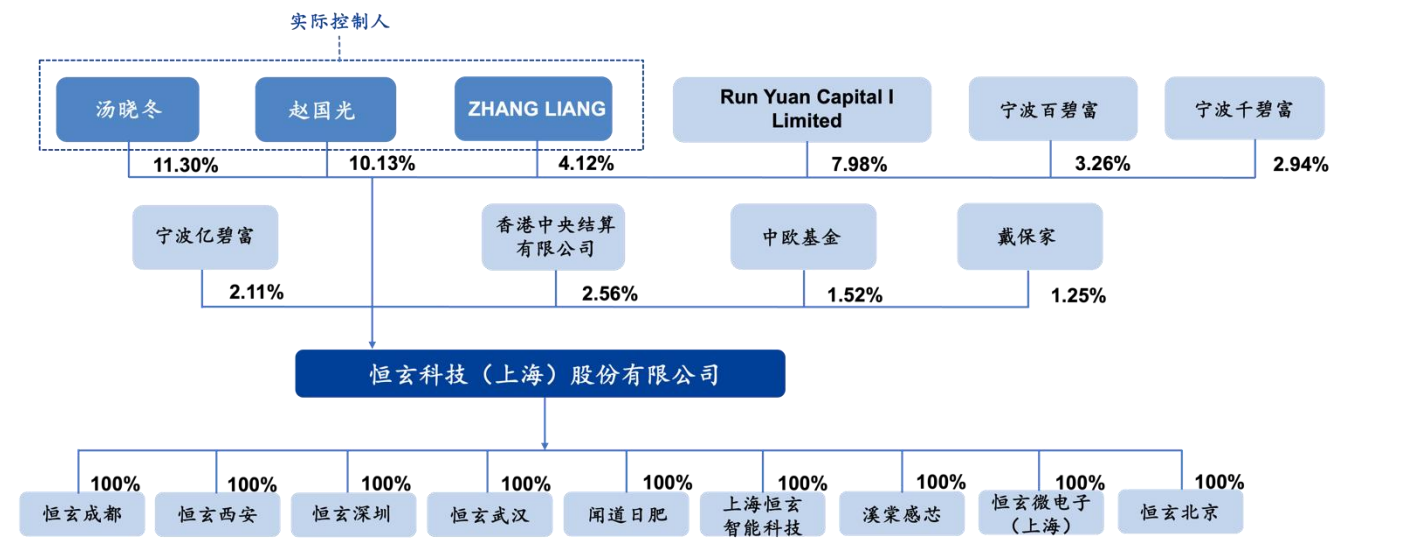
实际控制人

汤晓冬
11.30%

赵国光
10.13%

ZHANG LIANG
4.12%

Run Yuan Capital I Limited
7.98%

宁波百碧富
3.26%

宁波千碧富
2.94%

宁波亿碧富
2.11%

香港中央结算有限公司
2.56%

中欧基金
1.52%

戴保家
1.25%

恒玄科技（上海）股份有限公司

100%
恒玄成都

100%
恒玄西安

100%
恒玄深圳

100%
恒玄武汉

100%
闻道日肥

100%
上海恒玄智能科技

100%
溪棠感芯

100%
恒玄微电子（上海）

100%
恒玄北京